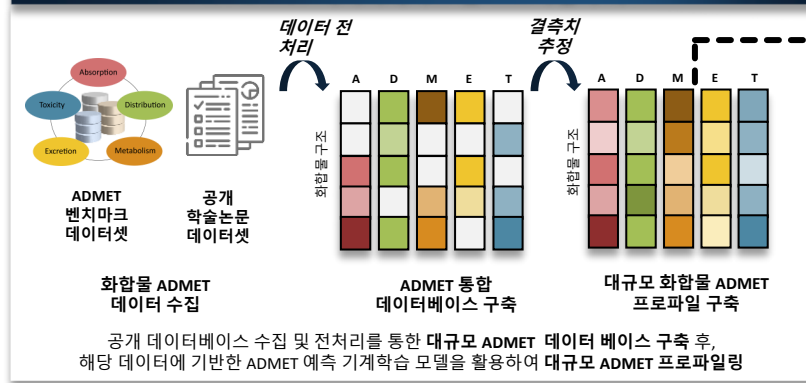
데이터 전처리

결측치 추정

Absorption

Toxicity

Distribution

Excretion

Metabolism

ADMET 벤치마크 데이터셋

공개 학술논문 데이터셋

A D M E T

화합물 구조

A D M E T

화합물 구조

화합물 ADMET 데이터 수집

ADMET 통합 데이터베이스 구축

대규모 화합물 ADMET 프로파일 구축

공개 데이터베이스 수집 및 전처리를 통한 **대규모 ADMET 데이터 베이스 구축** 후, 해당 데이터에 기반한 ADMET 예측 기계학습 모델을 활용하여 **대규모 ADMET 프로파일링**